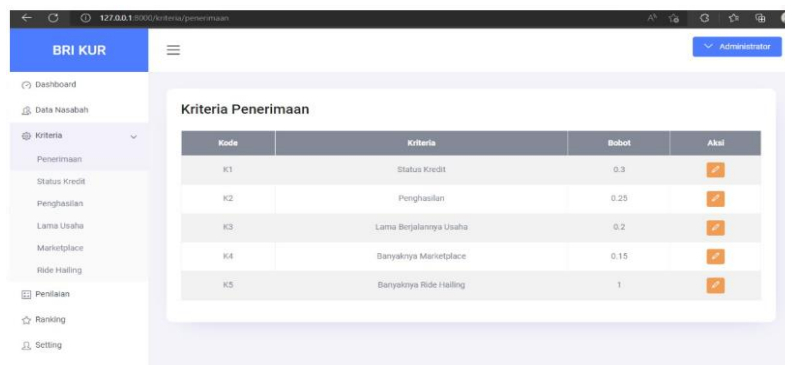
127.0.0.1:8000/kriteria/penerimaan

BRI KUR

Administrator

Dashboard
Data Nasabah
Kriteria
Penerimaan
Status Kredit
Penghasilan
Lama Usaha
Marketplace
Ride Hailing
Penilaian
Ranking
Setting

Kriteria Penerimaan

| Kode | Kriteria | Bobot | Aksi |
|---|---|---|---|
| K1 | Status Kredit | 0.3 | |
| K2 | Penghasilan | 0.25 | |
| K3 | Lama Berjalannya Usaha | 0.2 | |
| K4 | Banyaknya Marketplace | 0.15 | |
| K5 | Banyaknya Ride Hailing | 1 | |